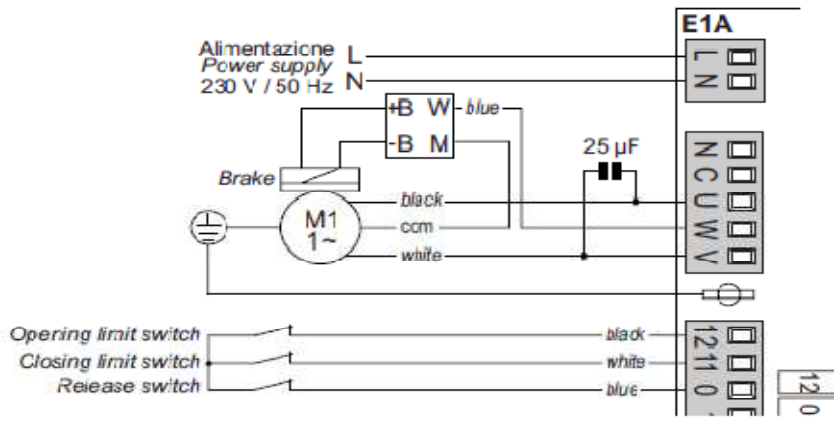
E1A

Alimentazicne
Power supply
230 V / 50 Hz

L
N

L
N

+B W
-B M
blue

25 µF

N
C
U
W
V

Brake

black
ccm
white

M1
1~

Operıng limit switch
Closing limit switch
Reiease switch

black
white
blue

12
11
0

12
0